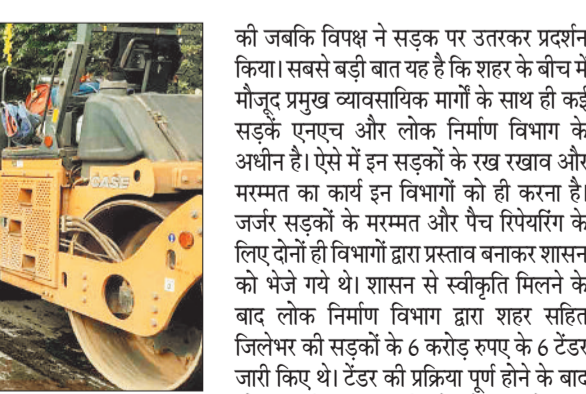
CASE

की जबकि विपक्ष ने सड़क पर उतरकर प्रदर्शन किया। सबसे बड़ी बात यह है कि शहर के बीच में मौजूद प्रमुख व्यावसायिक मार्गों के साथ ही कई सड़कें एनएच और लोक निर्माण विभाग के अधीन है। ऐसे में इन सड़कों के रख रखाव और मरम्मत का कार्य इन विभागों को ही करना है। जर्जर सड़कों के मरम्मत और पैच रिपेयरिंग के लिए दोनों ही विभागों द्वारा प्रस्ताव बनाकर शासन को भेजे गये थे। शासन से स्वीकृति मिलने के बाद लोक निर्माण विभाग द्वारा शहर सहित जिलेभर की सड़कों के 6 करोड़ रुपए के 6 टेंडर जारी किए थे। टेंडर की प्रक्रिया पूर्ण होने के बाद